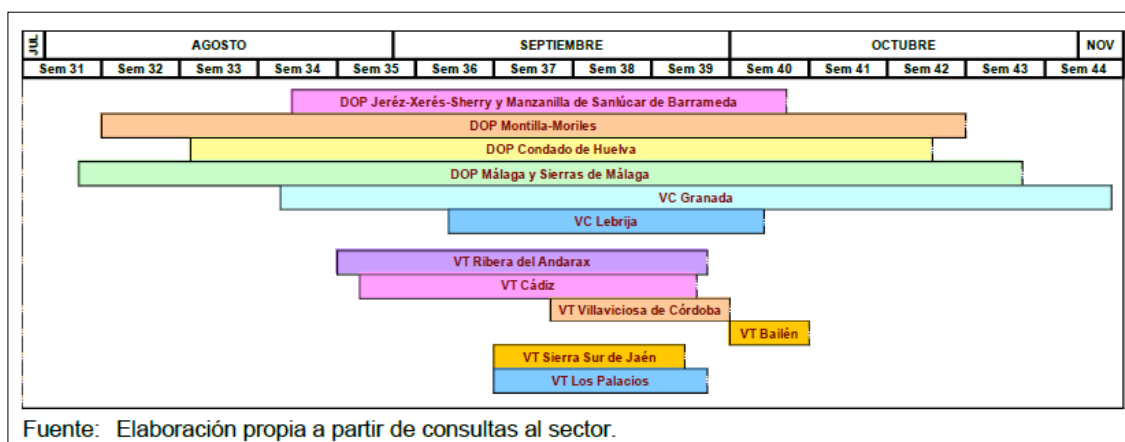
| JUL | AGOSTO | | | | SEPTIEMBRE | | | | OCTUBRE | | | | NOV |
|---|---|---|---|---|---|---|---|---|---|---|---|---|---|
| Sem 31 | Sem 32 | Sem 33 | Sem 34 | Sem 35 | Sem 36 | Sem 37 | Sem 38 | Sem 39 | Sem 40 | Sem 41 | Sem 42 | Sem 43 | Sem 44 |

DOP Jeréz-Xerés-Sherry y Manzanilla de Sanlúcar de Barrameda
DOP Montilla-Moriles
DOP Condado de Huelva
DOP Málaga y Sierras de Málaga
VC Granada
VC Lebrija
VT Ribera del Andarax
VT Cádiz
VT Villaviciosa de Córdoba
VT Bailén
VT Sierra Sur de Jaén
VT Los Palacios

Fuente: Elaboración propia a partir de consultas al sector.